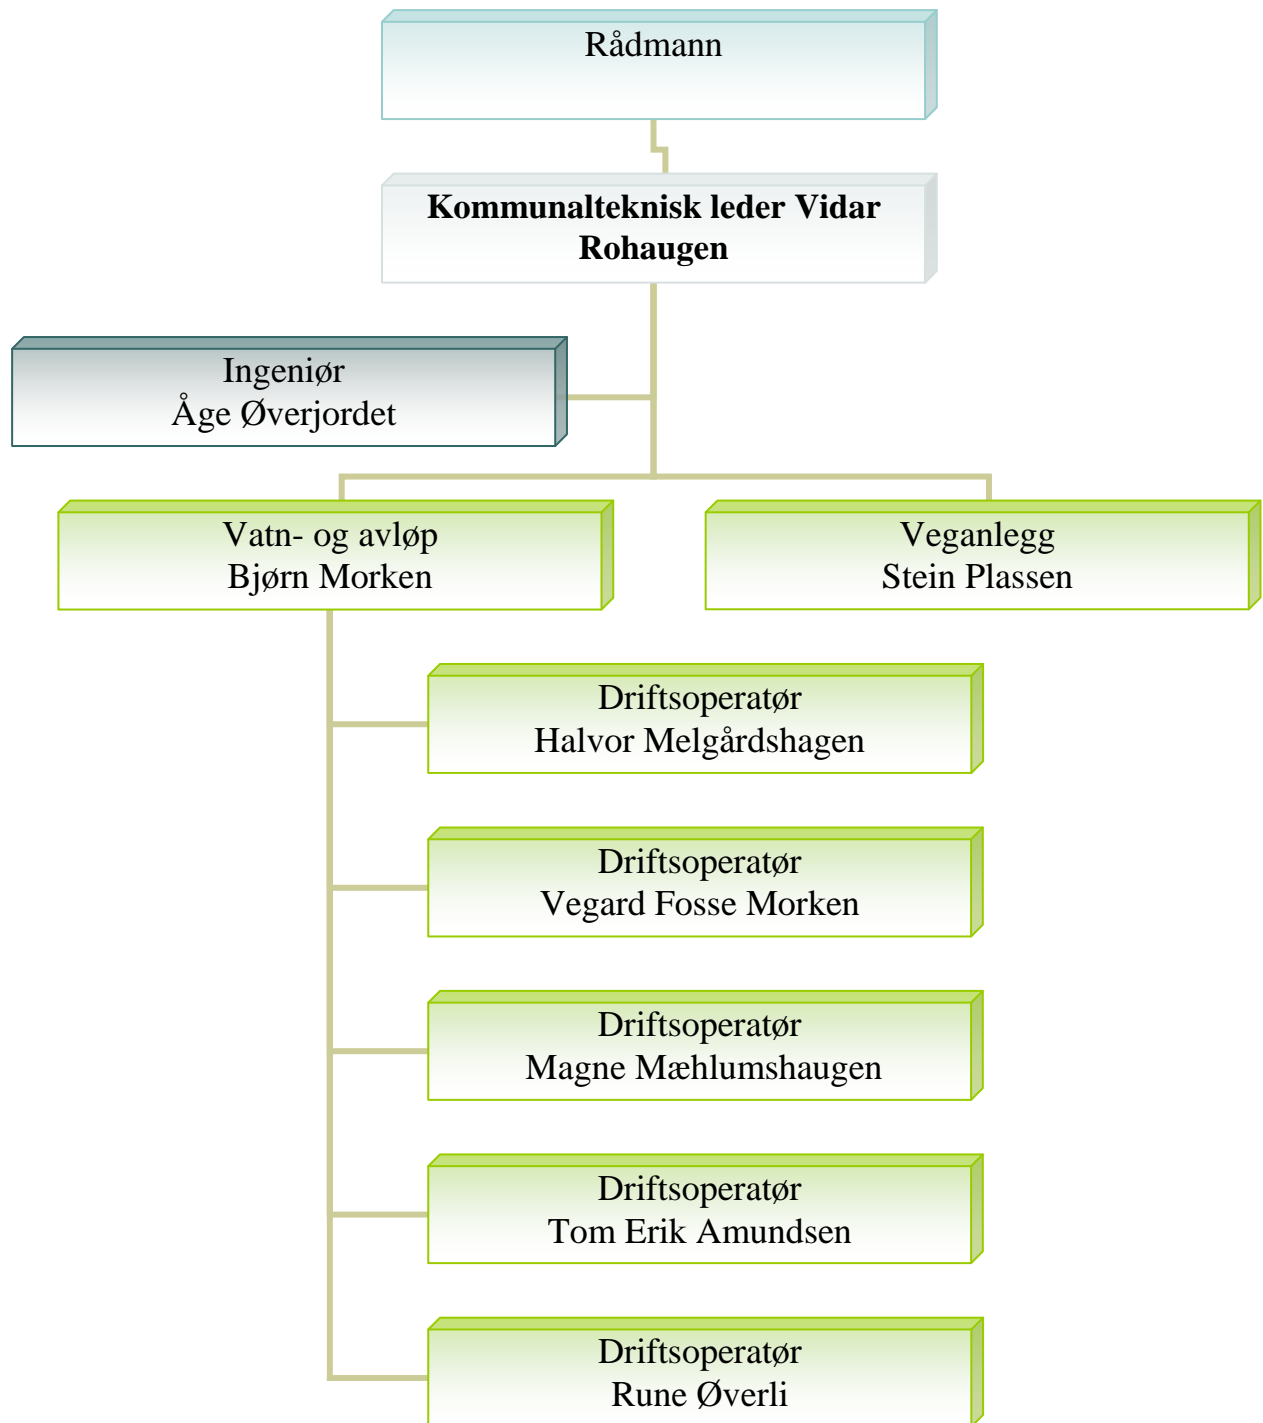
Rådmann

**Kommunalteknisk leder Vidar Rohaugen**

Ingeniør
Åge Øverjordet

Vatn- og avløp
Bjørn Morken

Veganlegg
Stein Plassen

Driftsoperatør
Halvor Melgårdshagen

Driftsoperatør
Vegard Fosse Morken

Driftsoperatør
Magne Mæhlumshaugen

Driftsoperatør
Tom Erik Amundsen

Driftsoperatør
Rune Øverli